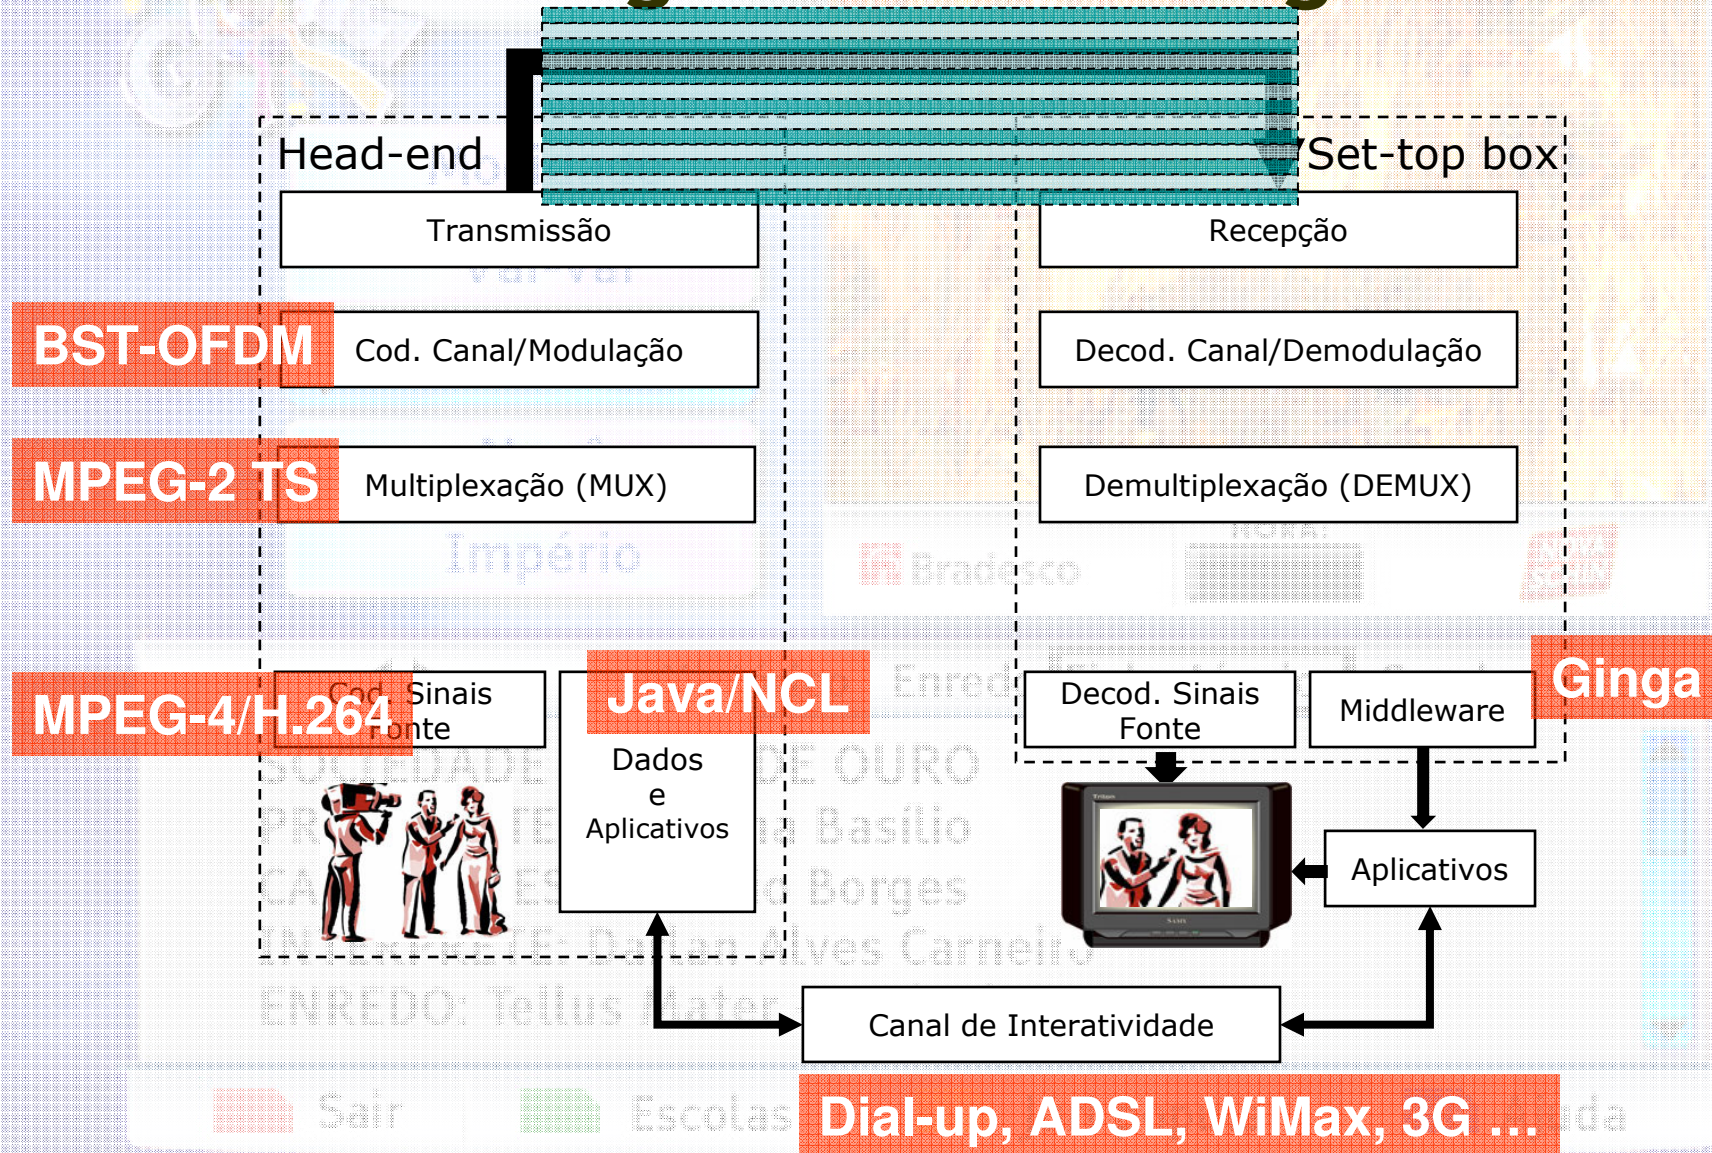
Head-end

Set-top box

Transmissão

Recepção

BST-OFDM

Cod. Canal/Modulação

Decod. Canal/Demodulação

MPEG-2 TS

Multiplexação (MUX)

Demultiplexação (DEMUX)

MPEG-4/H.264

Cod. Sinais Fonte

Java/NCL

Dados e Aplicativos

Decod. Sinais Fonte

Middleware

Ginga

Aplicativos

Canal de Interatividade

Dial-up, ADSL, WiMax, 3G ...